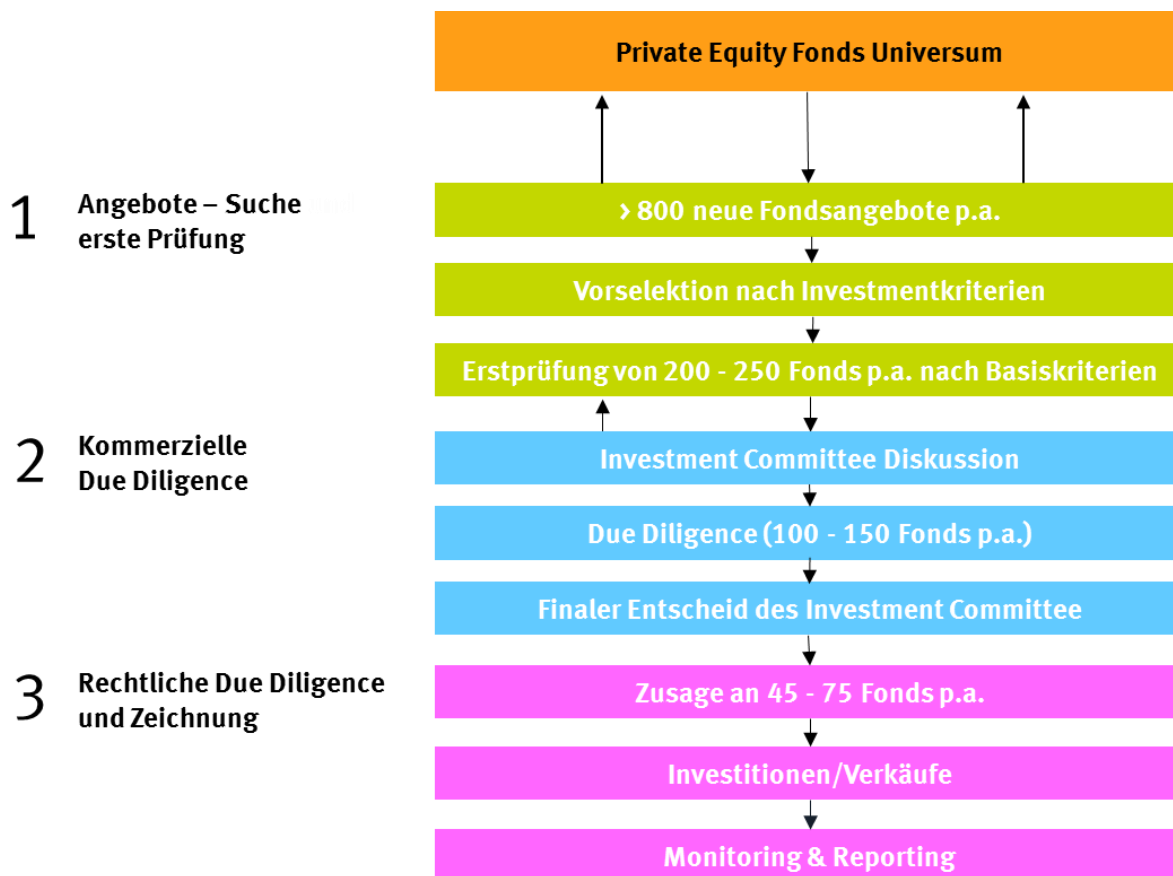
Private Equity Fonds Universum

1 Angebote – Suche erste Prüfung

› 800 neue Fondsangebote p.a.

Vorselektion nach Investmentkriterien

Erstprüfung von 200 - 250 Fonds p.a. nach Basiskriterien

2 Kommerzielle Due Diligence

Investment Committee Diskussion

Due Diligence (100 - 150 Fonds p.a.)

Finaler Entscheid des Investment Committee

3 Rechtliche Due Diligence und Zeichnung

Zusage an 45 - 75 Fonds p.a.

Investitionen/Verkäufe

Monitoring & Reporting